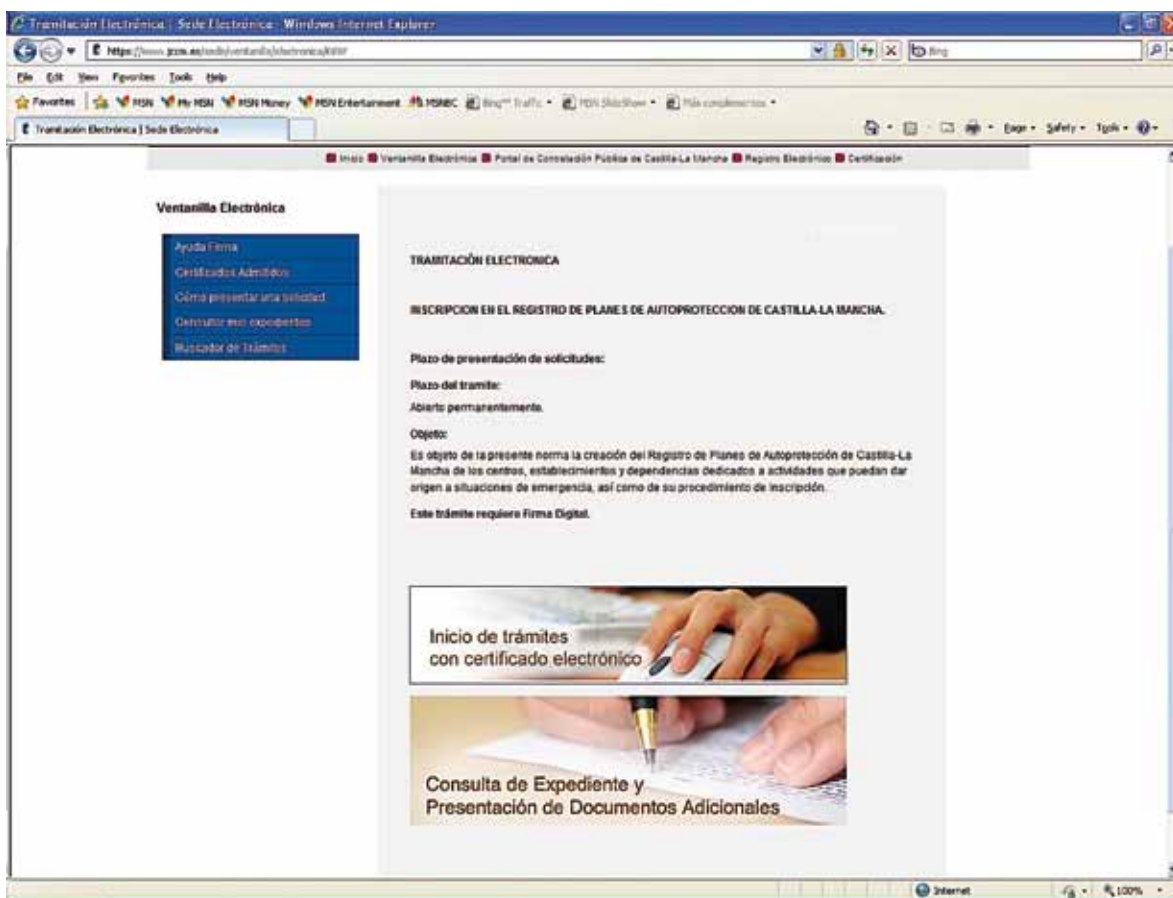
Tramitación Electrónica | Sede Electrónica - Windows Internet Explorer

https://www.jccm.es/sede/ventanilla/electronica/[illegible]

Bing

File Edit View Favorites Tools Help

Favorites MSN My MSN MSN Money MSN Entertainment MSNBC Bing™ Traffic Más complementos

Tramitación Electrónica | Sede Electrónica

Page Safety Tools

Inicio Ventanilla Electrónica Portal de Contratación Pública de Castilla-La Mancha Registro Electrónico Certificación

Ventanilla Electrónica

Ayuda Firma
Certificados Admitidos
Cómo presentar una solicitud
Consultar mis expedientes
Buscador de Trámites

TRAMITACIÓN ELECTRONICA

INSCRIPCION EN EL REGISTRO DE PLANES DE AUTOPROTECCION DE CASTILLA-LA MANCHA.

Plazo de presentación de solicitudes:

Plazo del tramite:

Abierto permanentemente.

Objeto:

Es objeto de la presente norma la creación del Registro de Planes de Autoprotección de Castilla-La Mancha de los centros, establecimientos y dependencias dedicados a actividades que puedan dar origen a situaciones de emergencia, así como de su procedimiento de inscripción.

Este trámite requiere Firma Digital.

Inicio de trámites con certificado electrónico

Consulta de Expediente y Presentación de Documentos Adicionales

Internet 100%